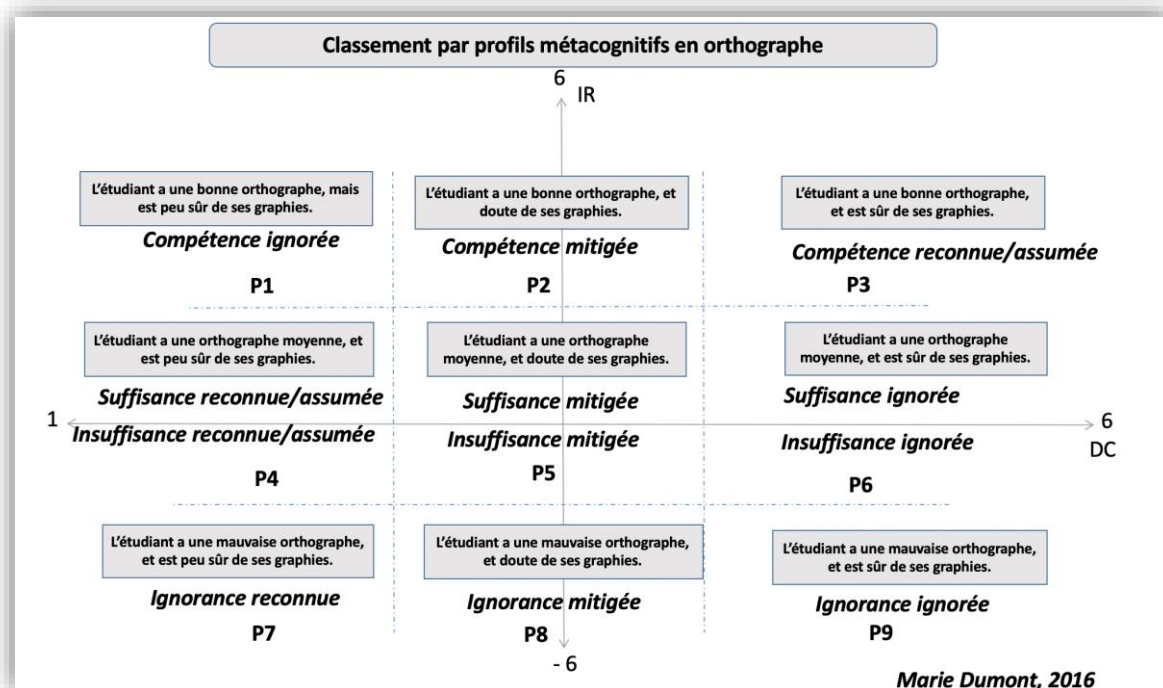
Classement par profils métacognitifs en orthographe

6
IR

L'étudiant a une bonne orthographe, mais est peu sûr de ses graphies.

Compétence ignorée

P1

L'étudiant a une bonne orthographe, et doute de ses graphies.

Compétence mitigée

P2

L'étudiant a une bonne orthographe, et est sûr de ses graphies.

Compétence reconnue/assumée

P3

L'étudiant a une orthographe moyenne, et est peu sûr de ses graphies.

Suffisance reconnue/assumée

1

Insuffisance reconnue/assumée

P4

L'étudiant a une orthographe moyenne, et doute de ses graphies.

Suffisance mitigée

Insuffisance mitigée

P5

L'étudiant a une orthographe moyenne, et est sûr de ses graphies.

Suffisance ignorée

6
DC

Insuffisance ignorée

P6

L'étudiant a une mauvaise orthographe, et est peu sûr de ses graphies.

Ignorance reconnue

P7

L'étudiant a une mauvaise orthographe, et doute de ses graphies.

Ignorance mitigée

P8

- 6

L'étudiant a une mauvaise orthographe, et est sûr de ses graphies.

Ignorance ignorée

P9

Marie Dumont, 2016